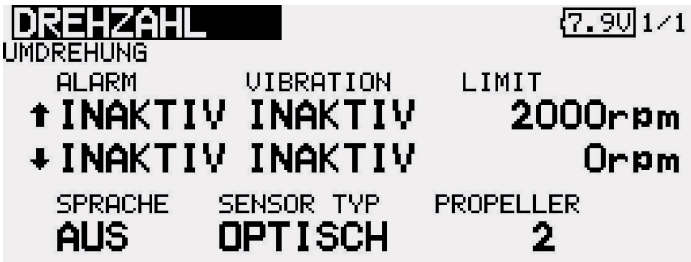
DREHZAHL 7.9V 1/1
UMDREHUNG

| ALARM | VIBRATION | LIMIT |
|---|---|---|
| ↑INAKTIV | INAKTIV | 2000rpm |
| ↓INAKTIV | INAKTIV | 0rpm |

| SPRACHE | SENSOR TYP | PROPELLER |
|---|---|---|
| AUS | OPTISCH | 2 |